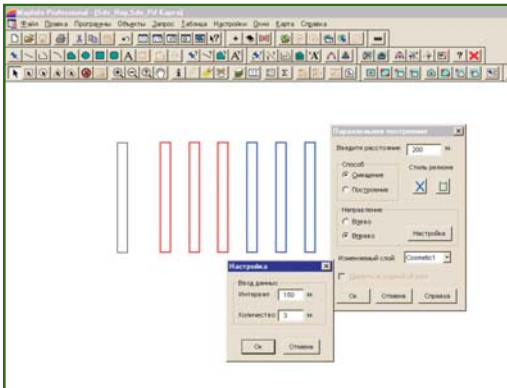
MapInfo Professional - [Sdv_Map,Sdv_PV Карта]
Файл Правка Программы Объекты Запрос Таблица Настройки Окно Карта Справка

Параллельное построение
Введите расстояние 200 м
Способ
Смещение
Построение
Стиль региона
Направление
Влево
Вправо
Настройка
Изменяемый слой Cosmetic1
Удалить исходный объект
Ок
Отмена
Справка

Настройка
Ввод данных
Интервал 150 м
Количество 3 м
Ок
Отмена